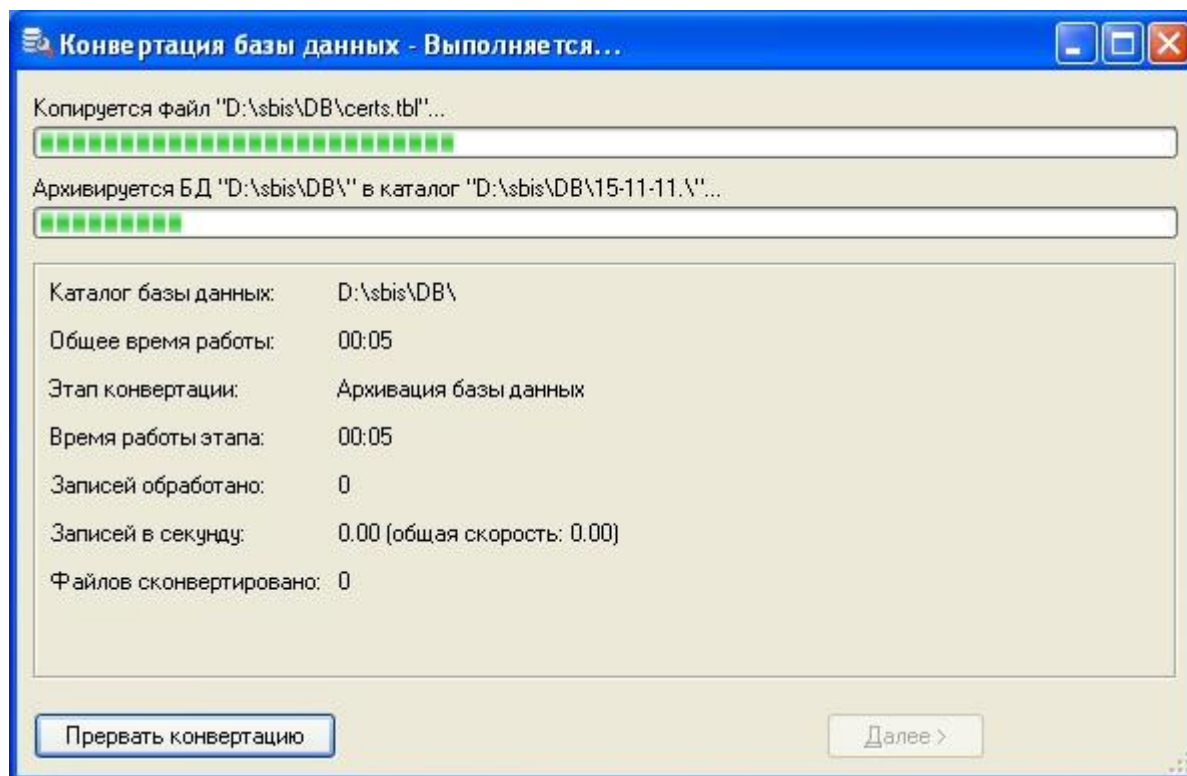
Конвертация базы данных - Выполняется...

Копируется файл "D:\sbis\DB\certs.tbl"...

Архивируется БД "D:\sbis\DB\" в каталог "D:\sbis\DB\15-11-11.\"...

Каталог базы данных: D:\sbis\DB\
Общее время работы: 00:05
Этап конвертации: Архивация базы данных
Время работы этапа: 00:05
Записей обработано: 0
Записей в секунду: 0.00 (общая скорость: 0.00)
Файлов сконвертировано: 0

Прервать конвертацию

Далее >